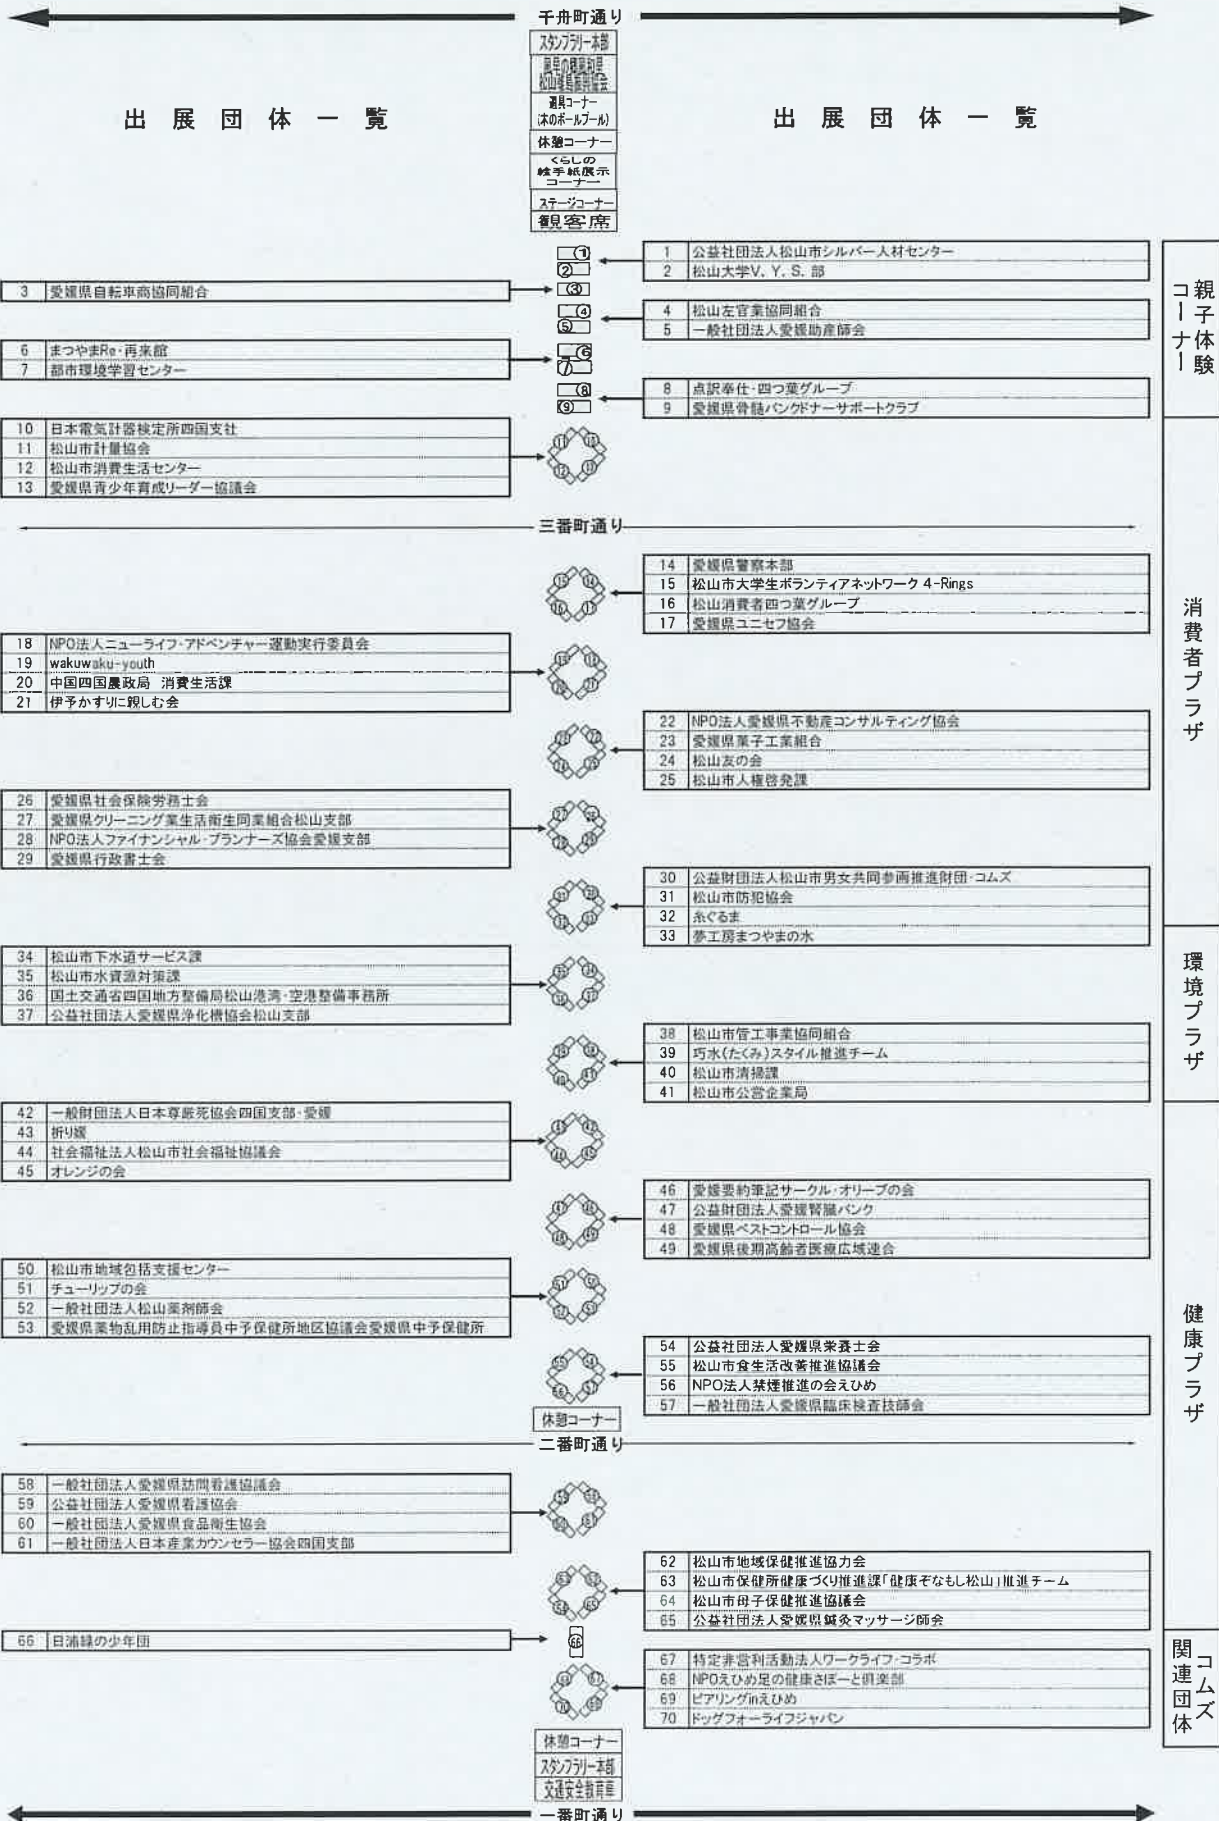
千舟町通り

スタンプラリー本部
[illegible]
遊具コーナー (木のボールプール)
休憩コーナー
くらしの 絵手紙展示 コーナー
ステージコーナー
観客席

出展団体一覧

出展団体一覧

| 1 | 公益社団法人松山市シルバー人材センター |
|---|---|
| 2 | 松山大学V. Y. S. 部 |

| 3 | 愛媛県自転車商協同組合 |
|---|---|

| 4 | 松山左官業協同組合 |
|---|---|
| 5 | 一般社団法人愛媛助産師会 |

| 6 | まつやまRe・再来館 |
|---|---|
| 7 | 都市環境学習センター |

| 8 | 点訳奉仕・四つ葉グループ |
|---|---|
| 9 | 愛媛県骨髄バンクドナーサポートクラブ |

| 10 | 日本電気計器検定所四国支社 |
|---|---|
| 11 | 松山市計量協会 |
| 12 | 松山市消費生活センター |
| 13 | 愛媛県青少年育成リーダー協議会 |

親子体験コーナー

三番町通り

| 14 | 愛媛県警察本部 |
|---|---|
| 15 | 松山市大学生ボランティアネットワーク 4-Rings |
| 16 | 松山消費者四つ葉グループ |
| 17 | 愛媛県ユニセフ協会 |

| 18 | NPO法人ニューライフ・アドベンチャー運動実行委員会 |
|---|---|
| 19 | wakuwaku-youth |
| 20 | 中国四国農政局 消費生活課 |
| 21 | 伊予かすりに親しむ会 |

| 22 | NPO法人愛媛県不動産コンサルティング協会 |
|---|---|
| 23 | 愛媛県菓子工業組合 |
| 24 | 松山友の会 |
| 25 | 松山市人権啓発課 |

| 26 | 愛媛県社会保険労務士会 |
|---|---|
| 27 | 愛媛県クリーニング業生活衛生同業組合松山支部 |
| 28 | NPO法人ファイナンシャル・プランナーズ協会愛媛支部 |
| 29 | 愛媛県行政書士会 |

| 30 | 公益財団法人松山市男女共同参画推進財団・コムズ |
|---|---|
| 31 | 松山市防犯協会 |
| 32 | 糸ぐるま |
| 33 | 夢工房まつやまの水 |

消費者プラザ

| 34 | 松山市下水道サービス課 |
|---|---|
| 35 | 松山市水資源対策課 |
| 36 | 国土交通省四国地方整備局松山港湾・空港整備事務所 |
| 37 | 公益社団法人愛媛県浄化槽協会松山支部 |

| 38 | 松山市管工事業協同組合 |
|---|---|
| 39 | 巧水(たくみ)スタイル推進チーム |
| 40 | 松山市清掃課 |
| 41 | 松山市公営企業局 |

環境プラザ

| 42 | 一般財団法人日本尊厳死協会四国支部・愛媛 |
|---|---|
| 43 | 折り媛 |
| 44 | 社会福祉法人松山市社会福祉協議会 |
| 45 | オレンジの会 |

| 46 | 愛媛要約筆記サークル・オリーブの会 |
|---|---|
| 47 | 公益財団法人愛媛腎臓バンク |
| 48 | 愛媛県ペストコントロール協会 |
| 49 | 愛媛県後期高齢者医療広域連合 |

| 50 | 松山市地域包括支援センター |
|---|---|
| 51 | チューリップの会 |
| 52 | 一般社団法人松山薬剤師会 |
| 53 | 愛媛県薬物乱用防止指導員中予保健所地区協議会愛媛県中予保健所 |

| 54 | 公益社団法人愛媛県栄養士会 |
|---|---|
| 55 | 松山市食生活改善推進協議会 |
| 56 | NPO法人禁煙推進の会えひめ |
| 57 | 一般社団法人愛媛県臨床検査技師会 |

休憩コーナー

二番町通り

| 58 | 一般社団法人愛媛県訪問看護協議会 |
|---|---|
| 59 | 公益社団法人愛媛県看護協会 |
| 60 | 一般社団法人愛媛県食品衛生協会 |
| 61 | 一般社団法人日本産業カウンセラー協会四国支部 |

| 62 | 松山市地域保健推進協力会 |
|---|---|
| 63 | 松山市保健所健康づくり推進課「健康ぞなもし松山」推進チーム |
| 64 | 松山市母子保健推進協議会 |
| 65 | 公益社団法人愛媛県鍼灸マッサージ師会 |

健康プラザ

| 66 | 日浦緑の少年団 |
|---|---|

| 67 | 特定非営利活動法人ワークライフ・コラボ |
|---|---|
| 68 | NPOえひめ足の健康さぽーと倶楽部 |
| 69 | ピアリングinえひめ |
| 70 | ドッグフォーライフジャパン |

コムズ関連団体

休憩コーナー
スタンプラリー本部
交通安全教育車

一番町通り